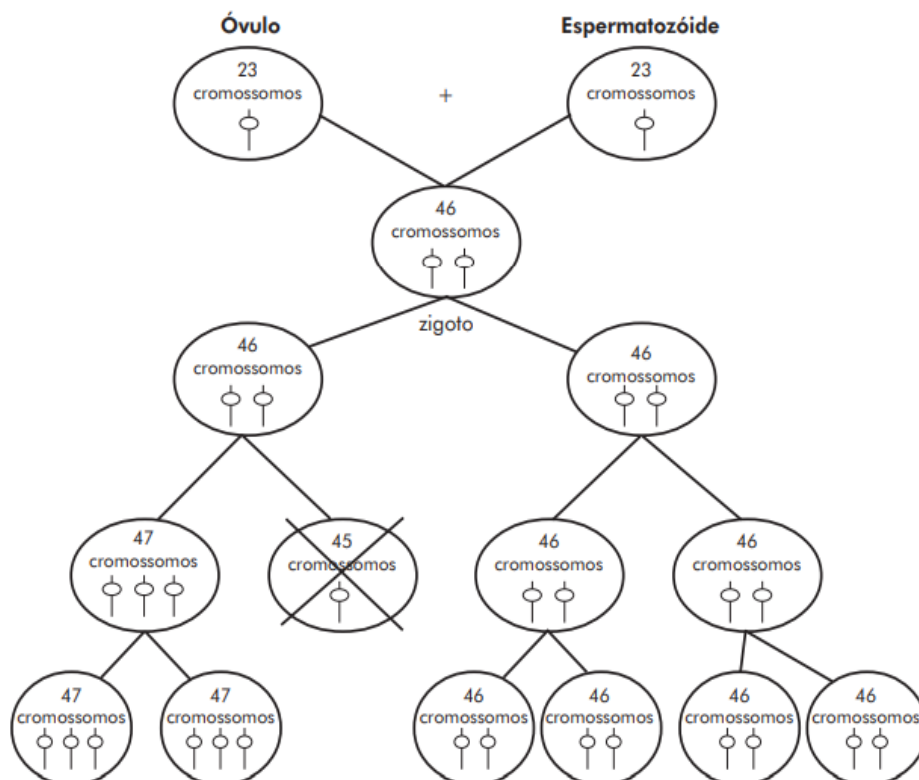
Óvulo

Espermatozóide

23
cromossomos

+

23
cromossomos

46
cromossomos

zigoto

46
cromossomos

46
cromossomos

47
cromossomos

45
cromossomos

46
cromossomos

46
cromossomos

47
cromossomos

47
cromossomos

46
cromossomos

46
cromossomos

46
cromossomos

46
cromossomos